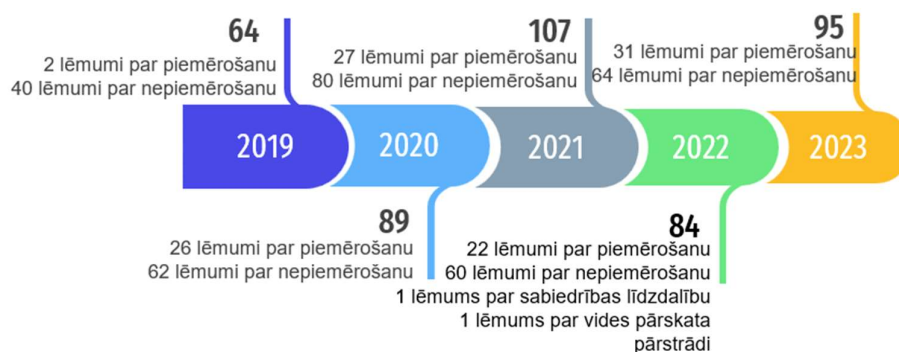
64
2 lēmumi par piemērošanu
40 lēmumi par nepiemērošanu

107
27 lēmumi par piemērošanu
80 lēmumi par nepiemērošanu

95
31 lēmumi par piemērošanu
64 lēmumi par nepiemērošanu

2019
2020
2021
2022
2023

89
26 lēmumi par piemērošanu
62 lēmumi par nepiemērošanu

84
22 lēmumi par piemērošanu
60 lēmumi par nepiemērošanu
1 lēmums par sabiedrības līdzdalību
1 lēmums par vides pārskata pārstrādi